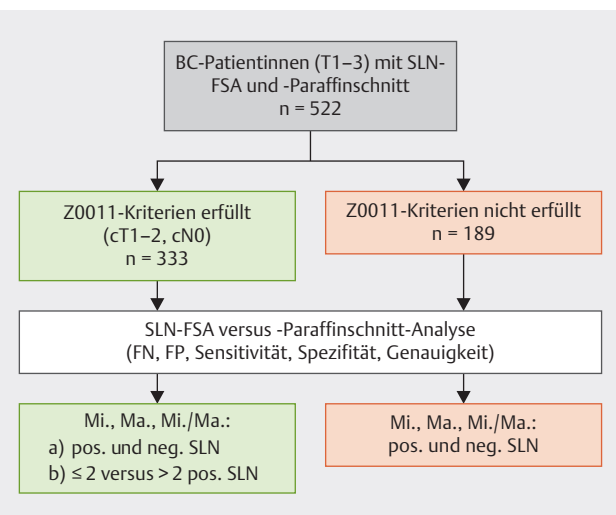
BC-Patientinnen (T1–3) mit SLN-FSA und -Paraffinschnitt
n = 522

Z0011-Kriterien erfüllt (cT1–2, cN0)
n = 333

Z0011-Kriterien nicht erfüllt
n = 189

SLN-FSA versus -Paraffinschnitt-Analyse
(FN, FP, Sensitivität, Spezifität, Genauigkeit)

Mi., Ma., Mi./Ma.:
a) pos. und neg. SLN
b) ≤ 2 versus > 2 pos. SLN

Mi., Ma., Mi./Ma.:
pos. und neg. SLN